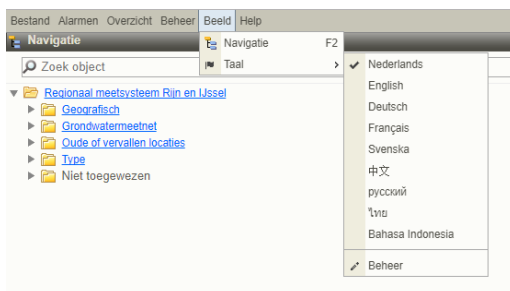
Bestand Alarmen Overzicht Beheer Beeld Help

Navigatie

Zoek object

Regionaal meetsysteem Rijn en IJssel
Geografisch
Grondwatermeetnet
Oude of vervallen locaties
Type
Niet toegewezen

Navigatie F2
Taal

Nederlands
English
Deutsch
Français
Svenska
中文
русский
ไทย
Bahasa Indonesia
Beheer